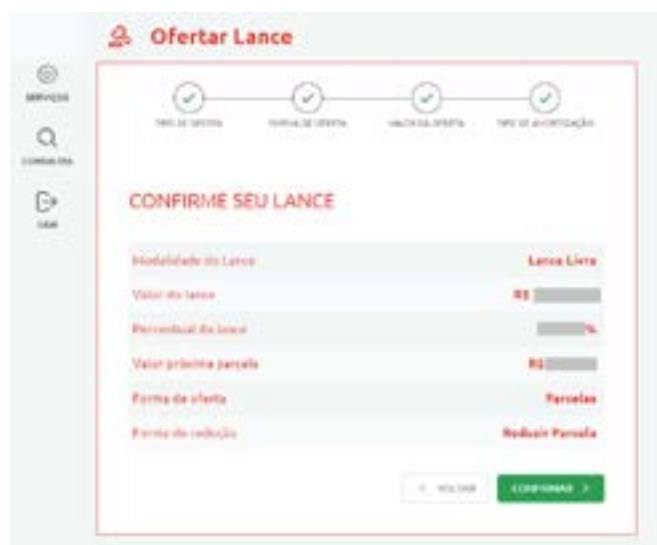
Ofertar Lance

SERVIÇOS

CONSULTAS

SAIR

TIPO DE OFERTA

FORMA DE OFERTA

VALOR DA OFERTA

TIPO DE AMORTIZAÇÃO

CONFIRME SEU LANCE

| | |
|---|---|
| Modalidade do Lance | Lance Livre |
| Valor do lance | R$ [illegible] |
| Percentual do lance | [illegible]% |
| Valor próxima parcela | R$ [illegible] |
| Forma de oferta | Parcelas |
| Forma de redução | Reduzir Parcela |

< VOLTAR

CONFIRMAR >